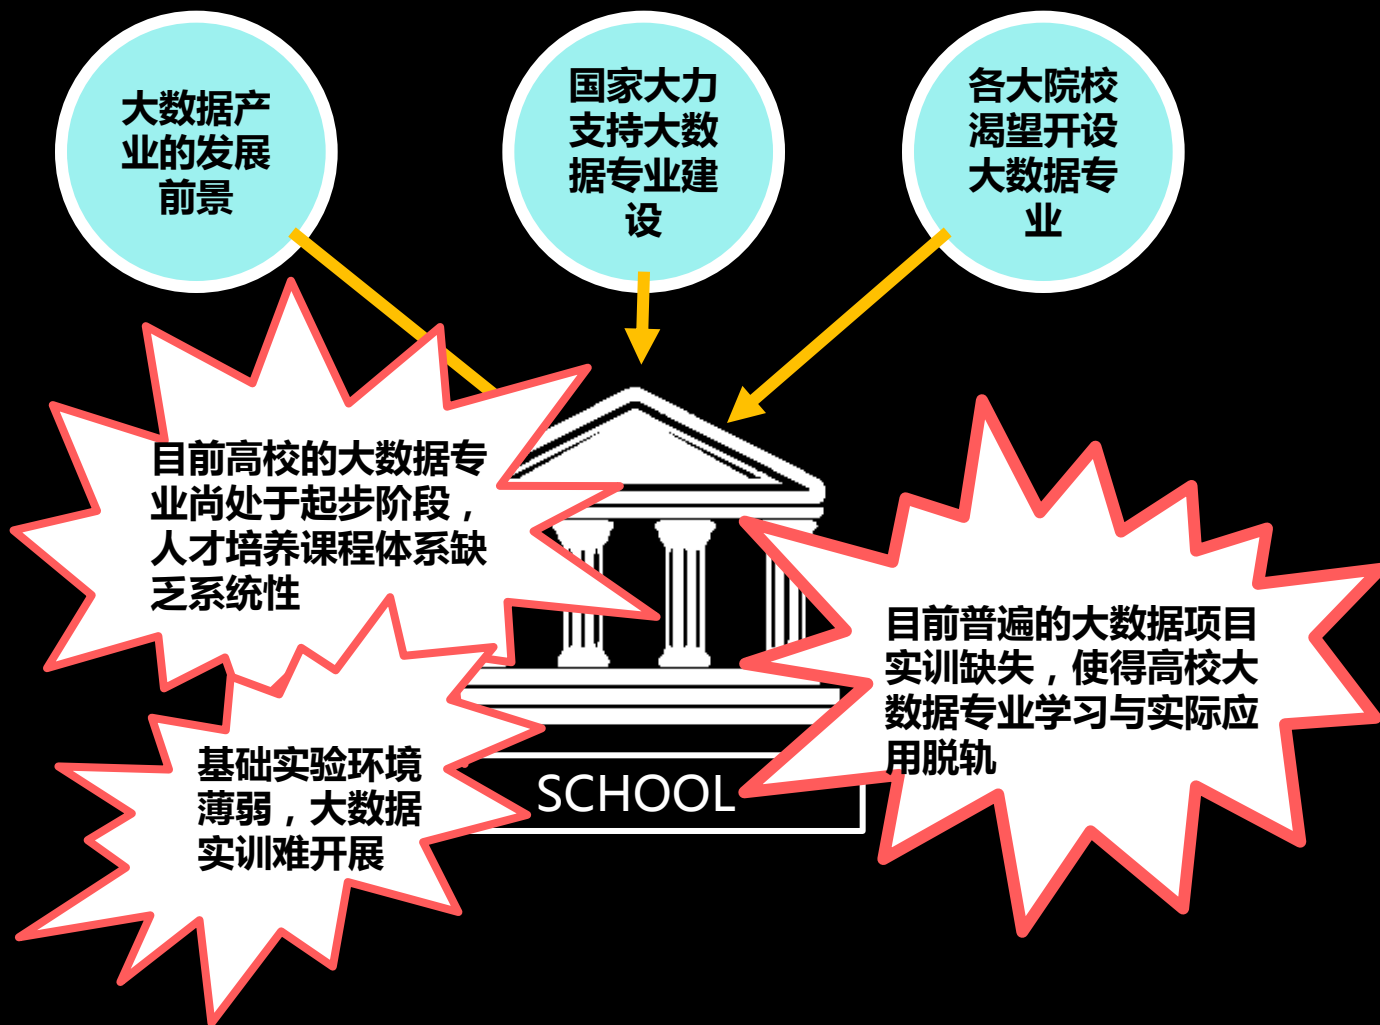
大数据产业的发展前景

国家大力支持大数据专业建设

各大院校渴望开设大数据专业

目前高校的大数据专业尚处于起步阶段，人才培养课程体系缺乏系统性

目前普遍的大数据项目实训缺失，使得高校大数据专业学习与实际应用脱轨

基础实验环境薄弱，大数据实训难开展

SCHOOL